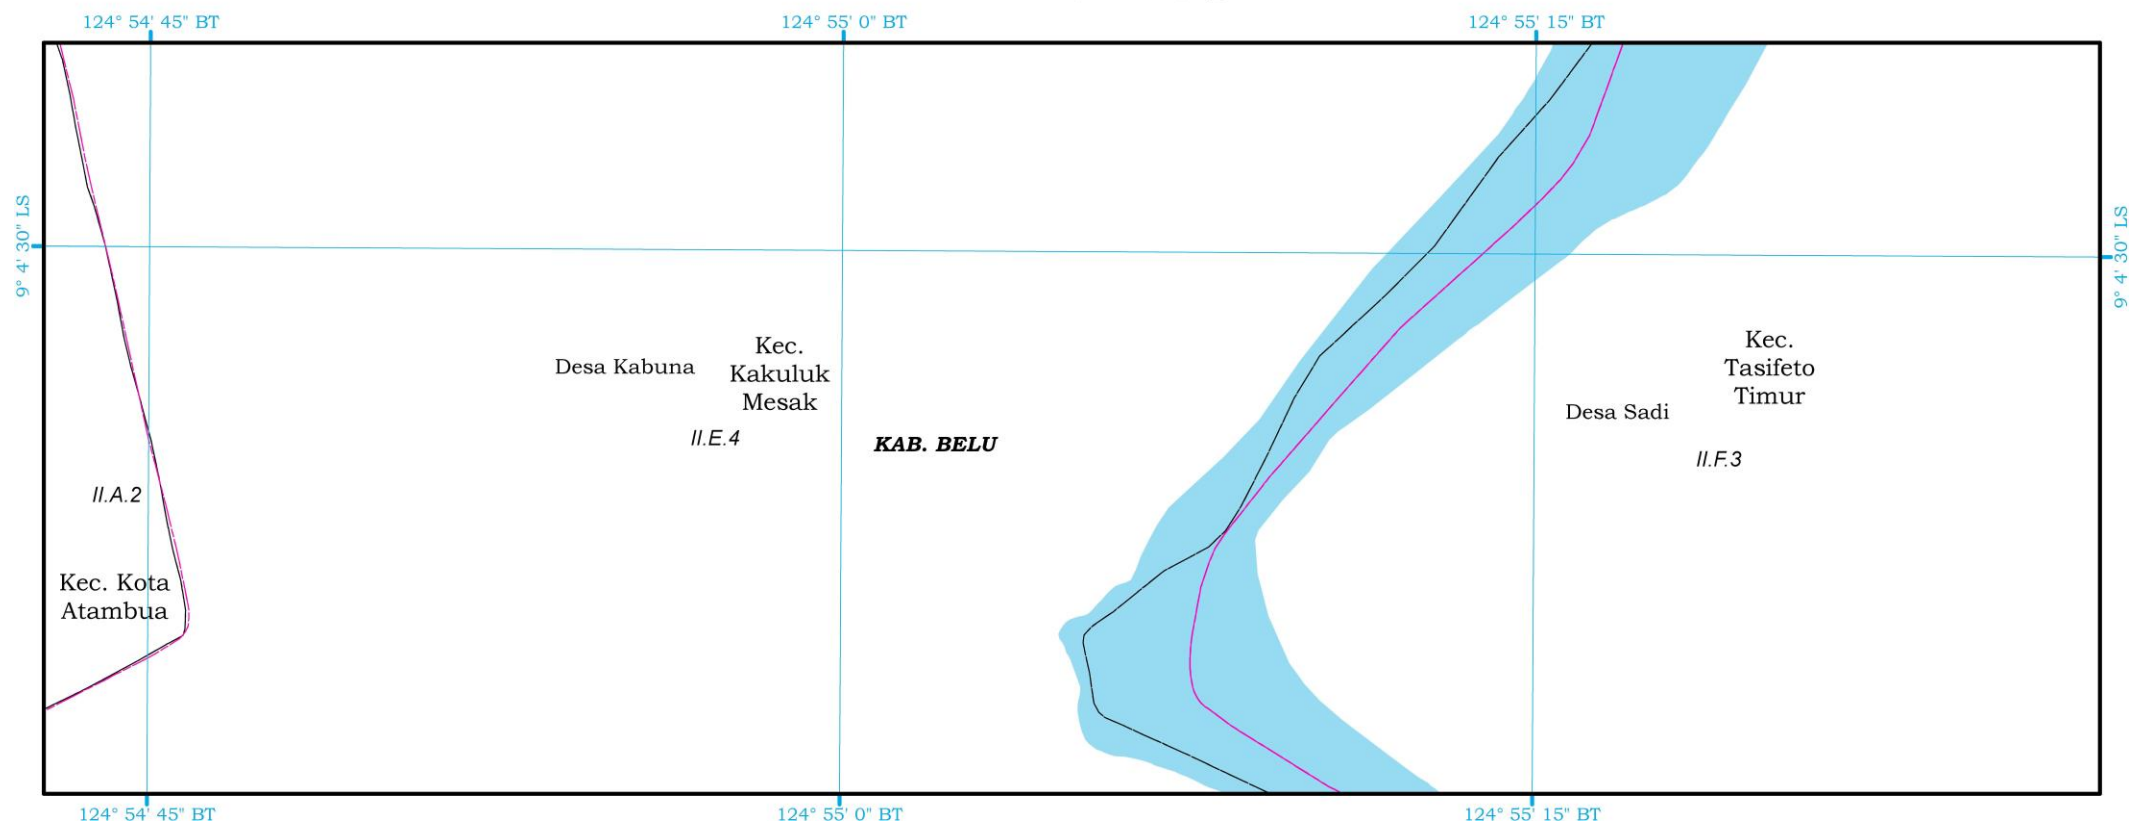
124° 54' 45" BT
124° 55' 0" BT
124° 55' 15" BT

9° 4' 30" LS
9° 4' 30" LS

Desa Kabuna
Kec. Kakuluk Mesak
II.E.4
KAB. BELU
Kec. Tasifeto Timur
Desa Sadi
II.F.3
II.A.2
Kec. Kota Atambua

124° 54' 45" BT
124° 55' 0" BT
124° 55' 15" BT